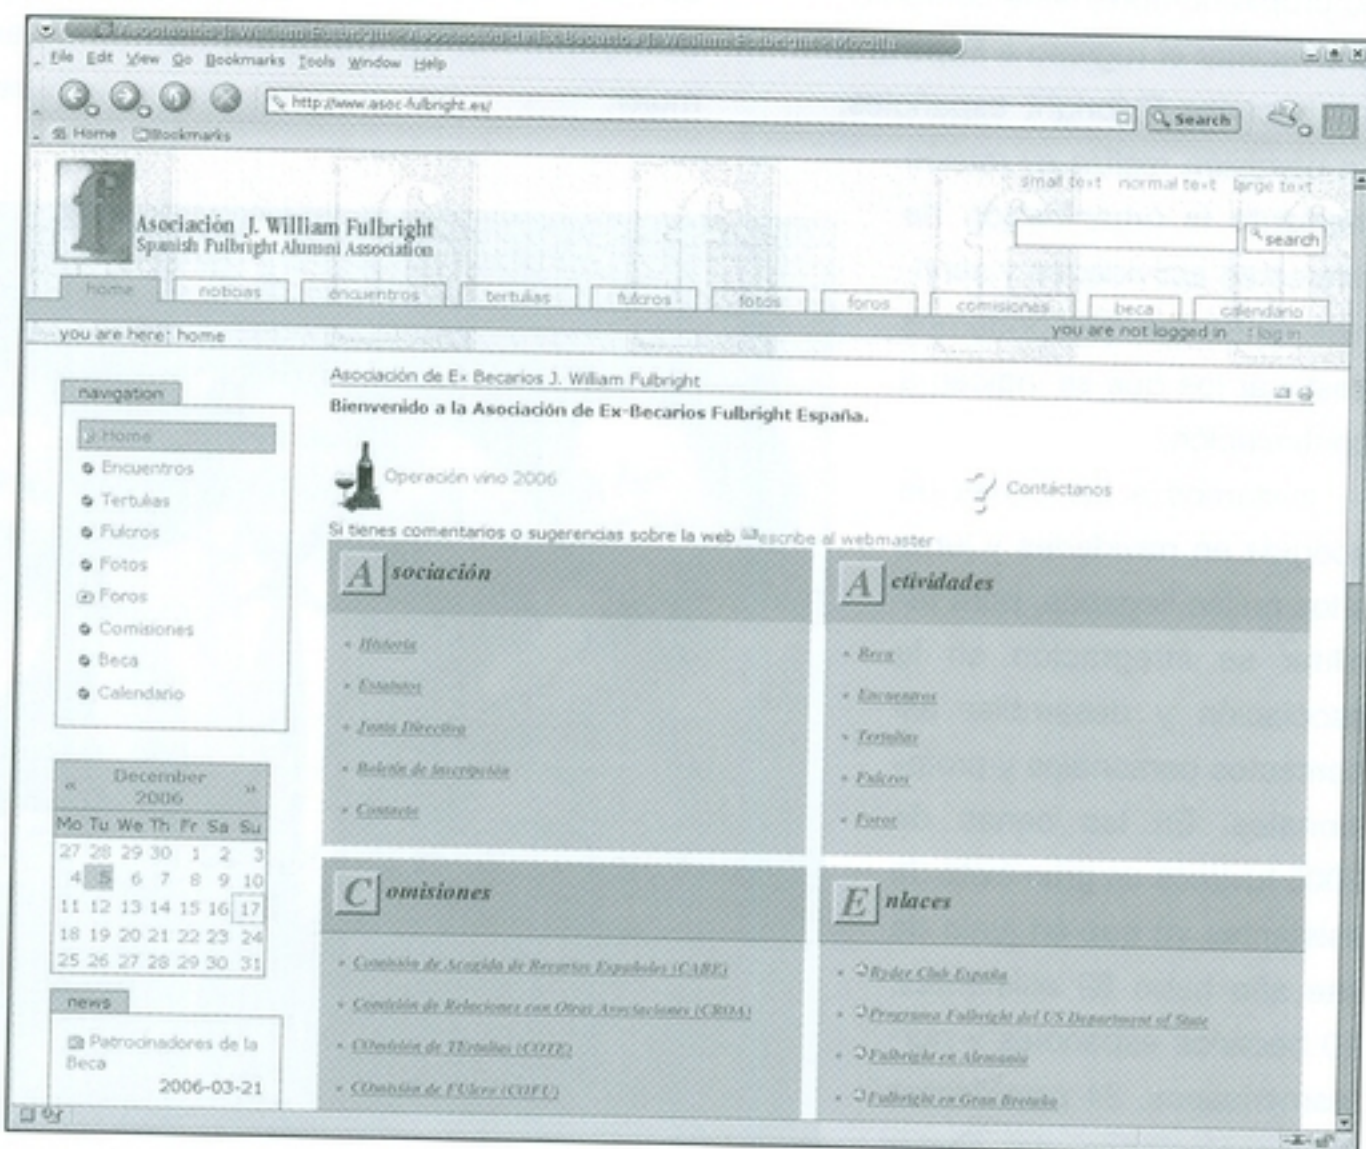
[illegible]

File Edit View Go Bookmarks Tools Window Help

http://www.asoc-fulbright.es/

Search

Home Bookmarks

small text normal text large text

Asociación J. William Fulbright
Spanish Fulbright Alumni Association

search

home noticias encuentros tertulias fulcros fotos foros comisiones beca calendario

you are here: home

you are not logged in log in

navigation

Home
Encuentros
Tertulias
Fulcros
Fotos
Foros
Comisiones
Beca
Calendario

| « | December 2006 | | | | | » |
|---|---|---|---|---|---|---|
| Mo | Tu | We | Th | Fr | Sa | Su |
| 27 | 28 | 29 | 30 | 1 | 2 | 3 |
| 4 | 5 | 6 | 7 | 8 | 9 | 10 |
| 11 | 12 | 13 | 14 | 15 | 16 | 17 |
| 18 | 19 | 20 | 21 | 22 | 23 | 24 |
| 25 | 26 | 27 | 28 | 29 | 30 | 31 |

news

Patrocinadores de la Beca
2006-03-21

Asociación de Ex Becarios J. William Fulbright

Bienvenido a la Asociación de Ex-Becarios Fulbright España.

Operación vino 2006

Contáctanos

Si tienes comentarios o sugerencias sobre la web escribe al webmaster

Asociación

- Historia
- Estatutos
- Junta Directiva
- Boletín de inscripción
- Contacto

Actividades

- Beca
- Encuentros
- Tertulias
- Fulcros
- Foros

Comisiones

- Comisión de Acogida de Becarios Españoles (CABE)
- Comisión de Relaciones con Otras Asociaciones (CROA)
- Comisión de Tertulias (COTE)
- Comisión de FUlcro (COFU)

Enlaces

- Ryder Club España
- Programa Fulbright del US Department of State
- Fulbright en Alemania
- Fulbright en Gran Bretaña